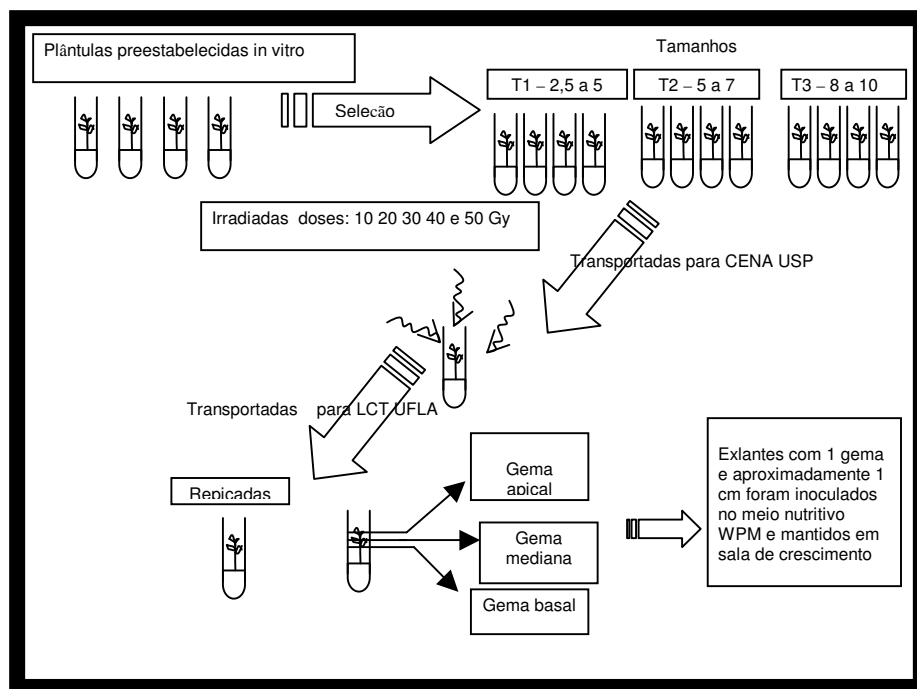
Plântulas preestabelecidas in vitro

Seleção

Tamanhos

T1 – 2,5 a 5

T2 – 5 a 7

T3 – 8 a 10

Irradiadas doses: 10 20 30 40 e 50 Gy

Transportadas para CENA USP

Transportadas para LCT UFLA

Repicadas

Gema apical

Gema mediana

Gema basal

Exlantes com 1 gema e aproximadamente 1 cm foram inoculados no meio nutritivo WPM e mantidos em sala de crescimento